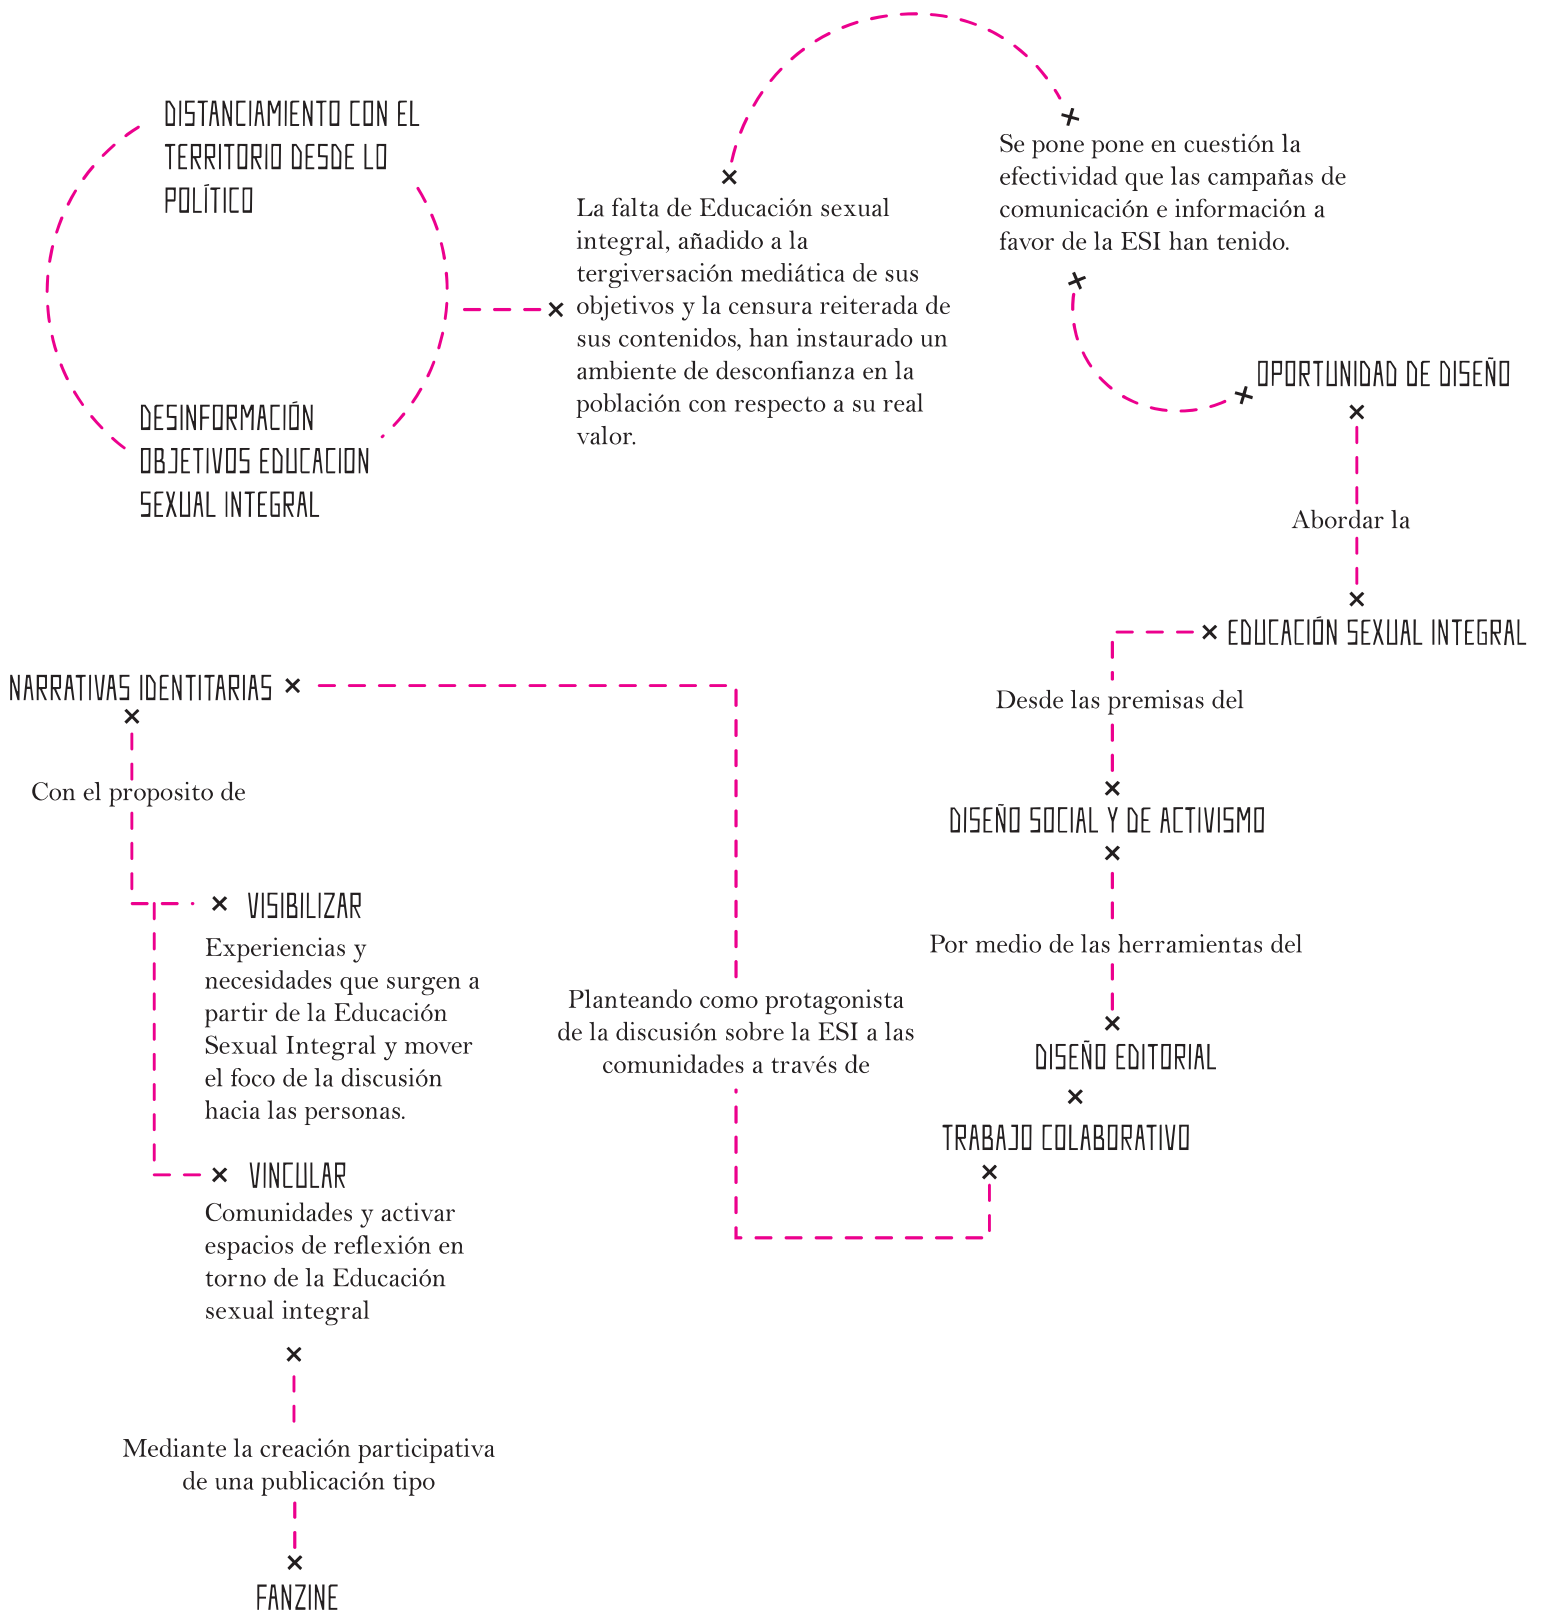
DISTANCIAMIENTO CON EL TERRITORIO DESDE LO POLÍTICO

DESINFORMACIÓN OBJETIVOS EDUCACION SEXUAL INTEGRAL

La falta de Educación sexual integral, añadido a la tergiversación mediática de sus objetivos y la censura reiterada de sus contenidos, han instaurado un ambiente de desconfianza en la población con respecto a su real valor.

Se pone pone en cuestión la efectividad que las campañas de comunicación e información a favor de la ESI han tenido.

OPORTUNIDAD DE DISEÑO

Abordar la

EDUCACIÓN SEXUAL INTEGRAL

Desde las premisas del

DISEÑO SOCIAL Y DE ACTIVISMO

Por medio de las herramientas del

DISEÑO EDITORIAL

TRABAJO COLABORATIVO

Planteando como protagonista de la discusión sobre la ESI a las comunidades a través de

NARRATIVAS IDENTITARIAS

Con el proposito de

VISIBILIZAR

Experiencias y necesidades que surgen a partir de la Educación Sexual Integral y mover el foco de la discusión hacia las personas.

VINCULAR

Comunidades y activar espacios de reflexión en torno de la Educación sexual integral

Mediante la creación participativa de una publicación tipo

FANZINE